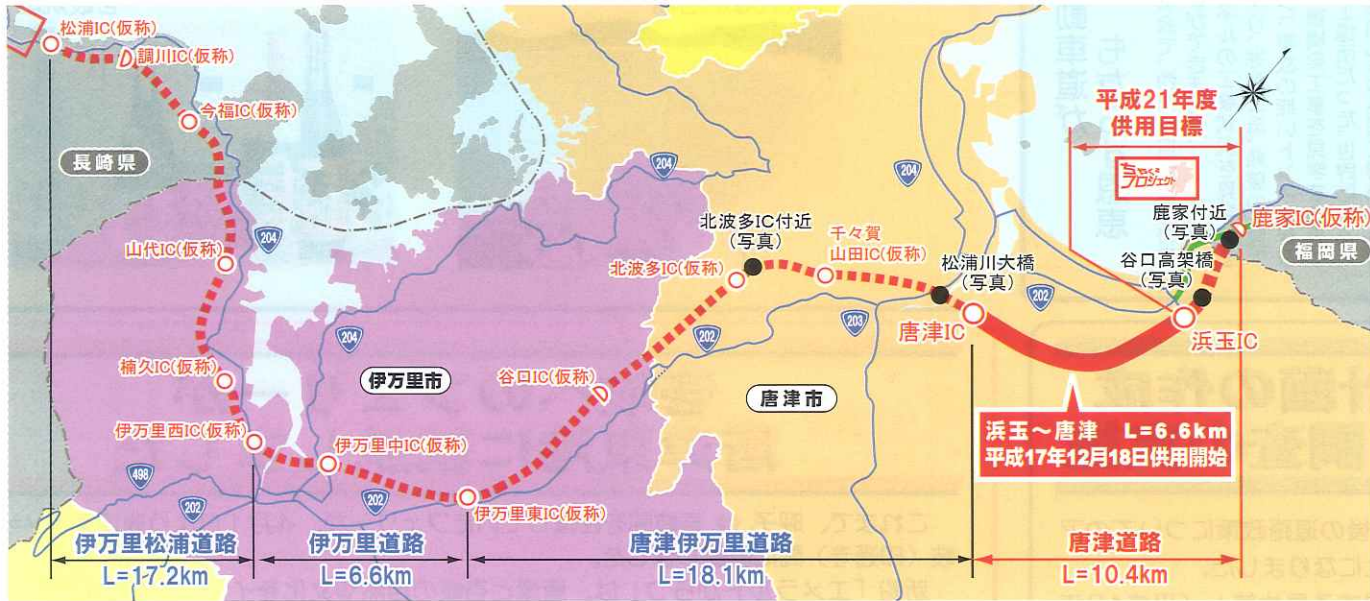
松浦IC(仮称)
調川IC(仮称)
今福IC(仮称)
長崎県
山代IC(仮称)
204
楠久IC(仮称)
伊万里西IC(仮称)
498
202
伊万里中IC(仮称)
伊万里市
204
202
伊万里東IC(仮称)
谷口IC(仮称)
202
204
北波多IC(仮称)
北波多IC付近
(写真)
千々賀
山田IC(仮称)
204
203
唐津市
松浦川大橋
(写真)
202
唐津IC
平成21年度
供用目標
ちゃくちゃくプロジェクト
鹿家付近
(写真)
鹿家IC(仮称)
福岡県
谷口高架橋
(写真)
浜玉IC
浜玉～唐津　L=6.6km
平成17年12月18日供用開始
伊万里松浦道路
L=17.2km
伊万里道路
L=6.6km
唐津伊万里道路
L=18.1km
唐津道路
L=10.4km